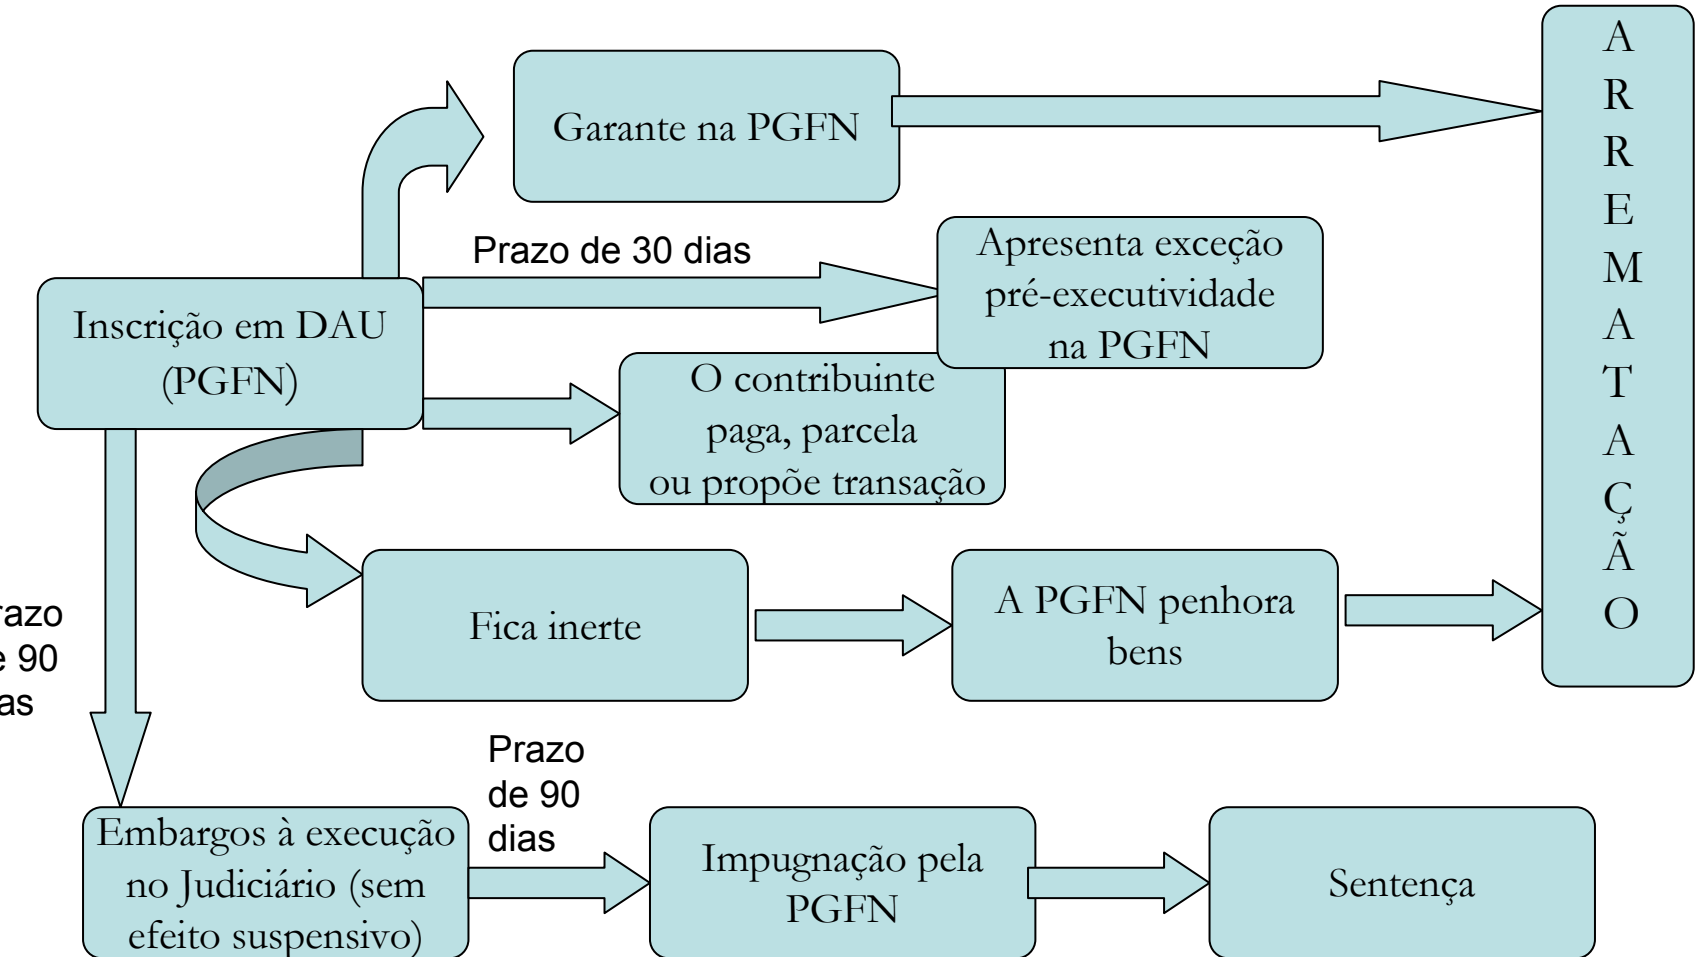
Garante na PGFN

A R R E M A T A Ç Ã O

Prazo de 30 dias

Apresenta exceção pré-executividade na PGFN

Inscrição em DAU (PGFN)

O contribuinte paga, parcela ou propõe transação

Fica inerte

A PGFN penhora bens

razo e 90 as

Prazo de 90 dias

Embargos à execução no Judiciário (sem efeito suspensivo)

Impugnação pela PGFN

Sentença